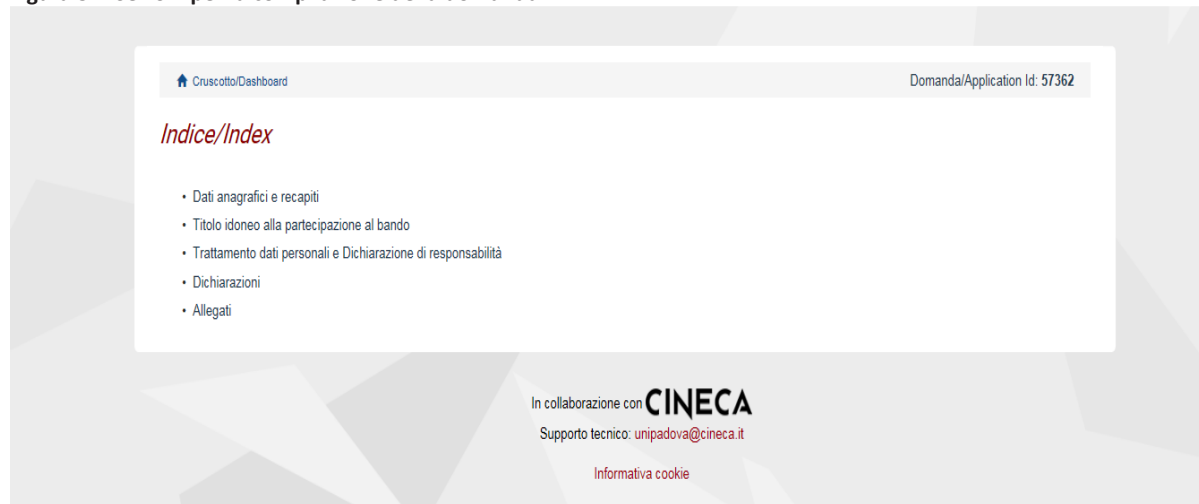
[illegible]

Cruscotto/Dashboard

Domanda/Application Id: 57362

Indice/Index

- Dati anagrafici e recapiti
- Titolo idoneo alla partecipazione al bando
- Trattamento dati personali e Dichiarazione di responsabilità
- Dichiarazioni
- Allegati

In collaborazione con CINECA

Supporto tecnico: unipadova@cineca.it

Informativa cookie